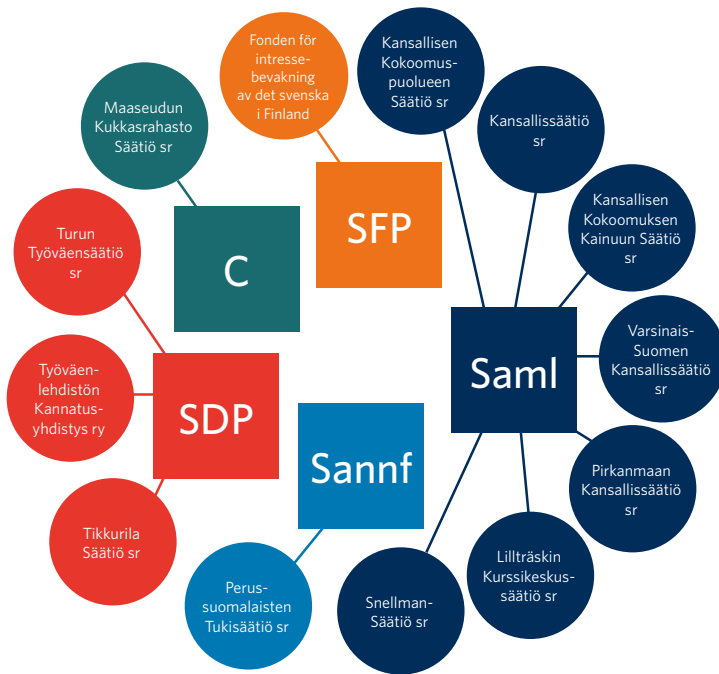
Fonden för intressebevakning av det svenska i Finland

Kansallisen Kokoomuspuolueen Säätiö sr

Maaseudun Kukkasrahasto Säätiö sr

Kansallissäätiö sr

SFP

Kansallisen Kokoomuksen Kainuun Säätiö sr

Turun Työväensäätiö sr

C

Varsinais-Suomen Kansallissäätiö sr

Työväenlehdistön Kannatusyhdistys ry

SDP

Saml

Sannf

Pirkanmaan Kansallissäätiö sr

Tikkurila Säätiö sr

Lillträskin Kurssikeskussäätiö sr

Perussuomalaisten Tukisäätiö sr

Snellman-Säätiö sr